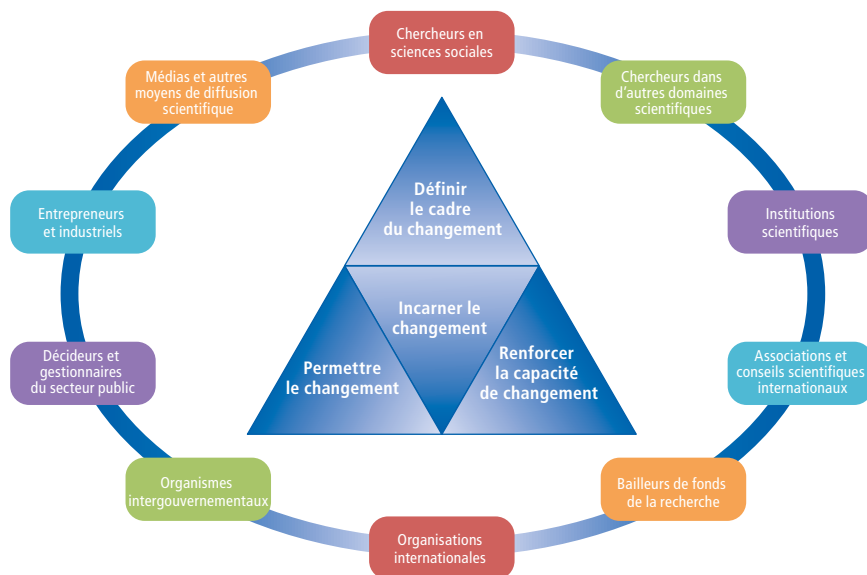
Chercheurs en sciences sociales

Chercheurs dans d'autres domaines scientifiques

Institutions scientifiques

Associations et conseils scientifiques internationaux

Bailleurs de fonds de la recherche

Organisations internationales

Organismes intergouvernementaux

Décideurs et gestionnaires du secteur public

Entrepreneurs et industriels

Médias et autres moyens de diffusion scientifique

Définir le cadre du changement

Incarner le changement

Permettre le changement

Renforcer la capacité de changement